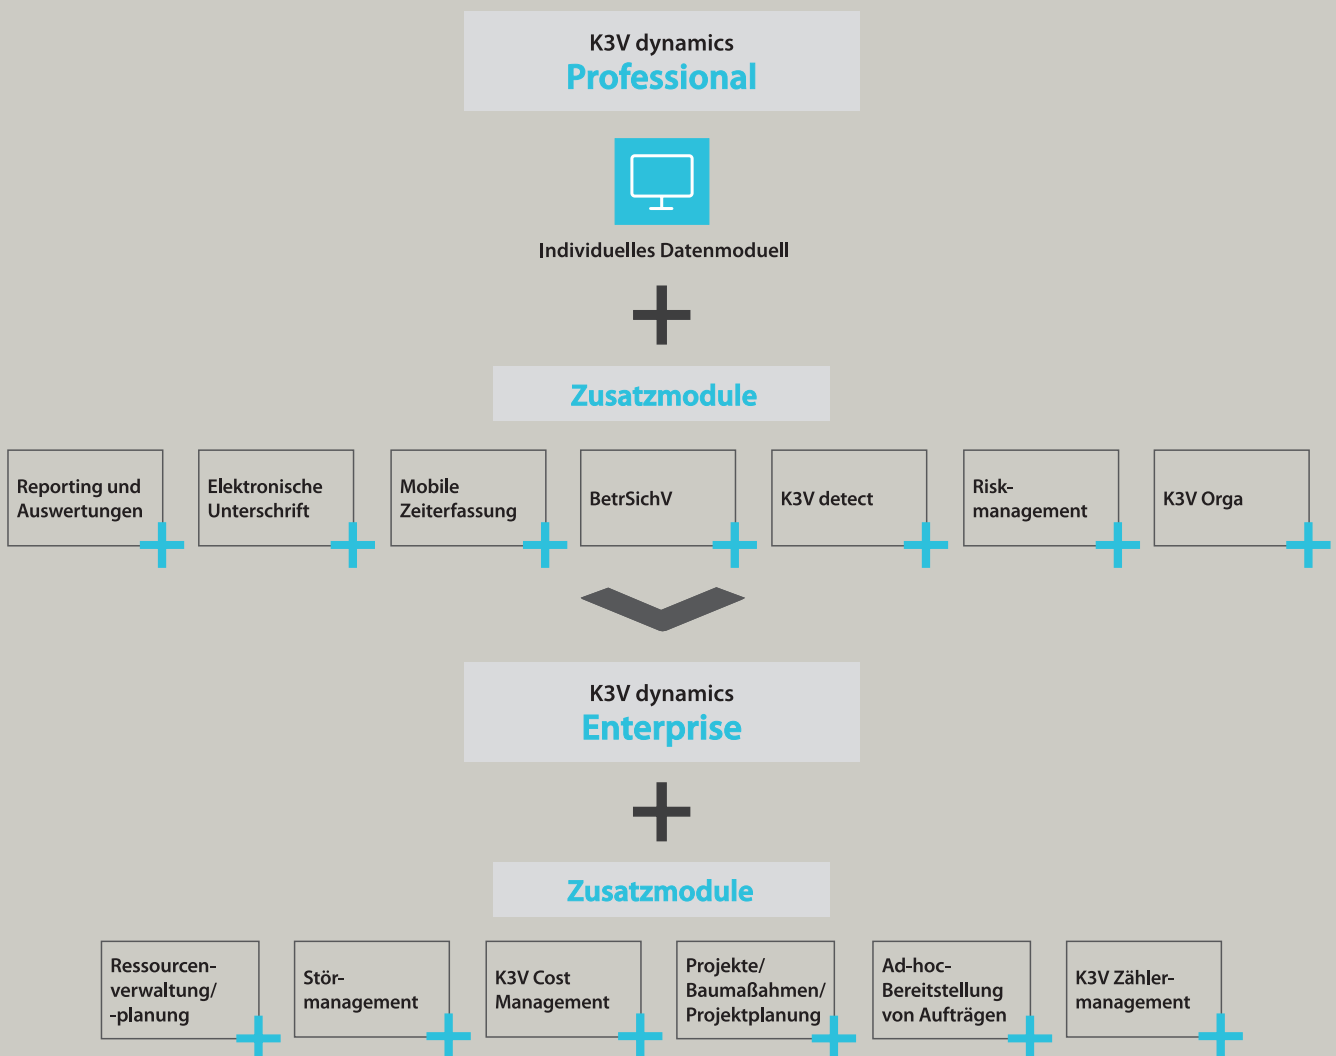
K3V dynamics
Professional

Individuelles Datenmoduell

Zusatzmodule

Reporting und Auswertungen

Elektronische Unterschrift

Mobile Zeiterfassung

BetrSichV

K3V detect

Risk-management

K3V Orga

K3V dynamics
Enterprise

Zusatzmodule

Ressourcen-verwaltung/ -planung

Stör-management

K3V Cost Management

Projekte/ Baumaßahmen/ Projektplanung

Ad-hoc-Bereitstellung von Aufträgen

K3V Zähler-management